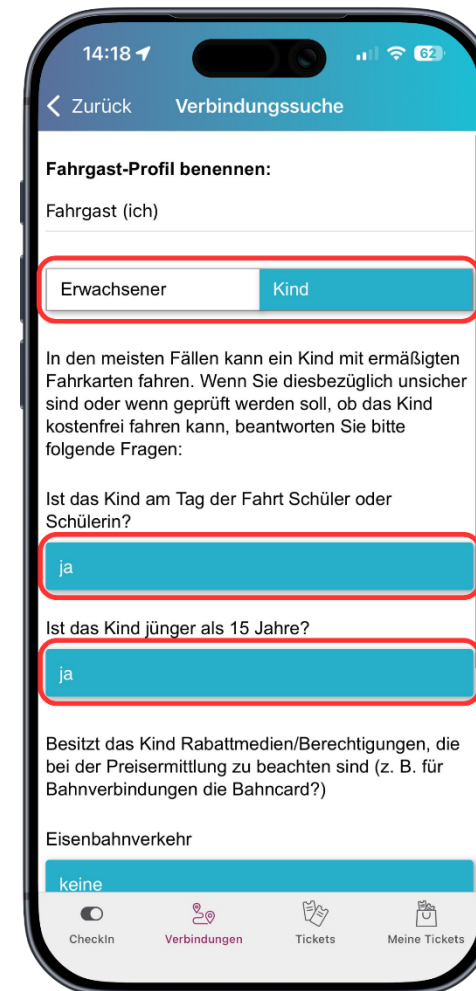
14:18 62

Zurück Verbindungssuche

Fahrgast-Profil benennen:

Fahrgast (ich)

Erwachsener Kind

In den meisten Fällen kann ein Kind mit ermäßigten Fahrkarten fahren. Wenn Sie diesbezüglich unsicher sind oder wenn geprüft werden soll, ob das Kind kostenfrei fahren kann, beantworten Sie bitte folgende Fragen:

Ist das Kind am Tag der Fahrt Schüler oder Schülerin?

ja

Ist das Kind jünger als 15 Jahre?

ja

Besitzt das Kind Rabattmedien/Berechtigungen, die bei der Preisermittlung zu beachten sind (z. B. für Bahnverbindungen die Bahncard?)

Eisenbahnverkehr

keine

CheckIn Verbindungen Tickets Meine Tickets